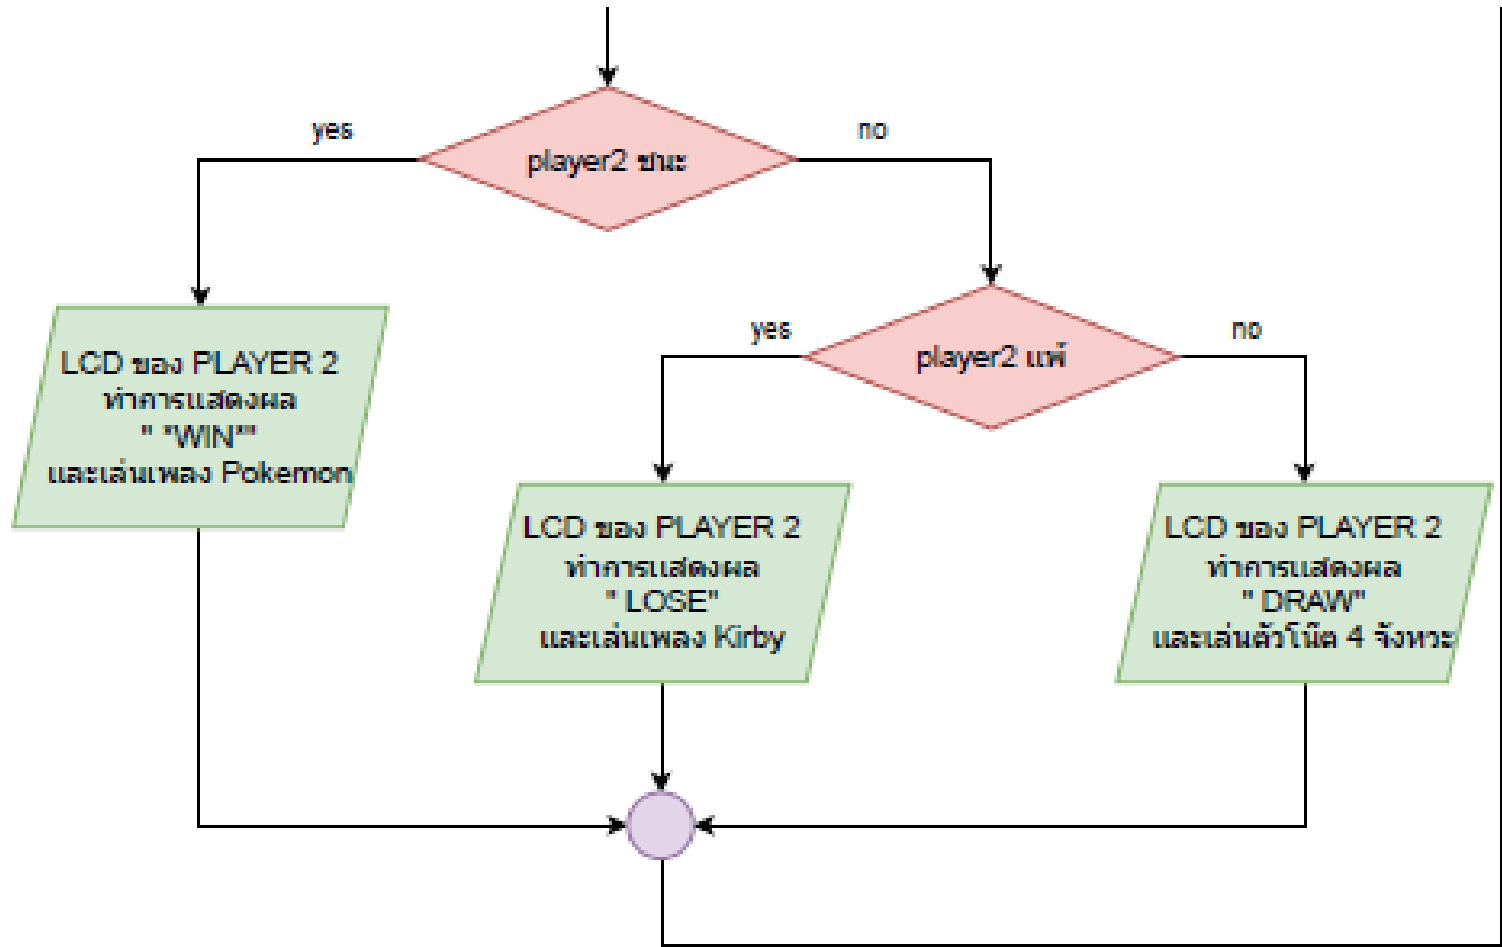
yes

player2 ชนะ

no

LCD ของ PLAYER 2 ทำการแสดงผล " "WIN"" และเล่นเพลง Pokemon

yes

player2 แพ้

no

LCD ของ PLAYER 2 ทำการแสดงผล " LOSE" และเล่นเพลง Kirby

LCD ของ PLAYER 2 ทำการแสดงผล " DRAW" และเล่นตัวโน๊ต 4 จังหวะ